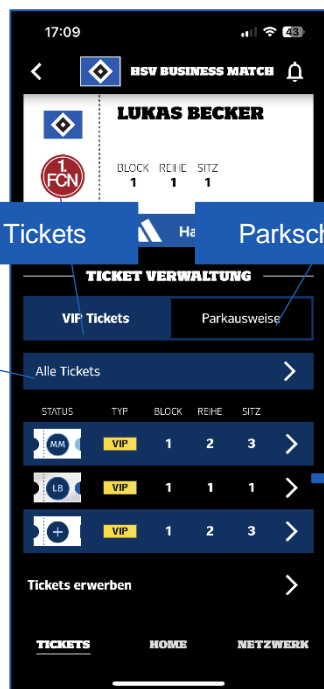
17:09

43

HSV BUSINESS MATCH

LUKAS BECKER

1. FCN

BLOCK 1 REIHE 1 SITZ 1

Tickets

Ha

Parksch

TICKET VERWALTUNG

VIP Tickets

Parkausweise

Alle Tickets

| STATUS | TYP | BLOCK | REIHE | SITZ |
|---|---|---|---|---|
| MM | VIP | 1 | 2 | 3 |
| LB | VIP | 1 | 1 | 1 |
| + | VIP | 1 | 2 | 3 |

Tickets erwerben

TICKETS HOME NETZWERK